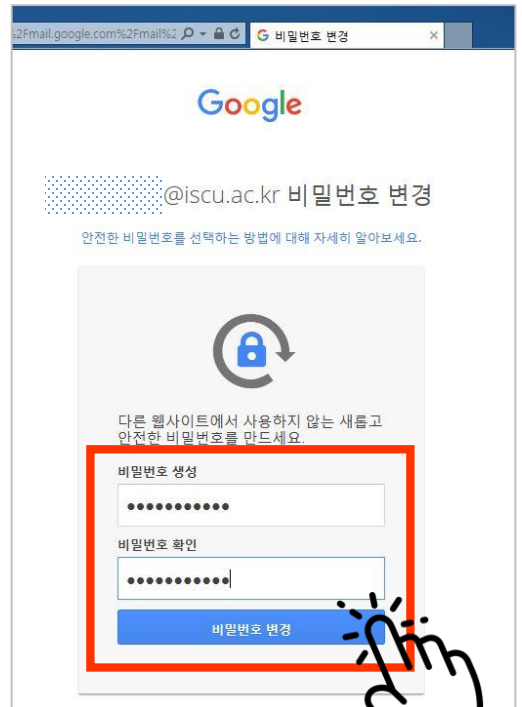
s2Fmail.google.com%2Fmail%2

G 비밀번호 변경 ×

Google

@iscu.ac.kr 비밀번호 변경

안전한 비밀번호를 선택하는 방법에 대해 자세히 알아보세요.

다른 웹사이트에서 사용하지 않는 새롭고 안전한 비밀번호를 만드세요.

비밀번호 생성

●●●●●●●●●●●

비밀번호 확인

●●●●●●●●●●●

비밀번호 변경